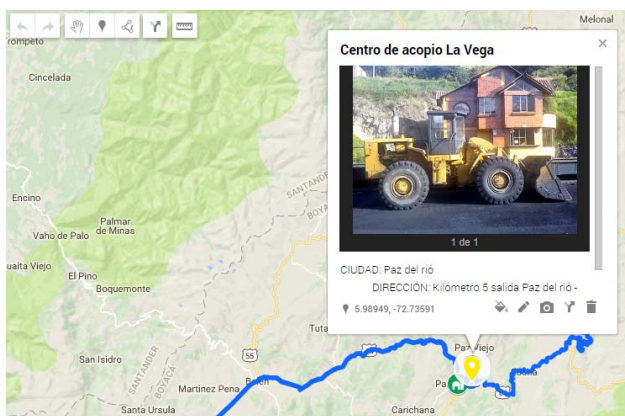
rompeto

Cincelada

Encino

Palmar de Minas

Vaho de Palo

uaita Viejo

El Pino

Boquemonte

San Isidro

Martinez Pena

Santa Ursula

SANTANDER

BOYACÁ

Tuta

55

Belén

Carichana

Paz Viejo

Melonal

Centro de acopio La Vega

×

1 de 1

CIUDAD: Paz del rió

DIRECCIÓN: Kilómetro 5 salida Paz del rió -

5.98949, -72.73591